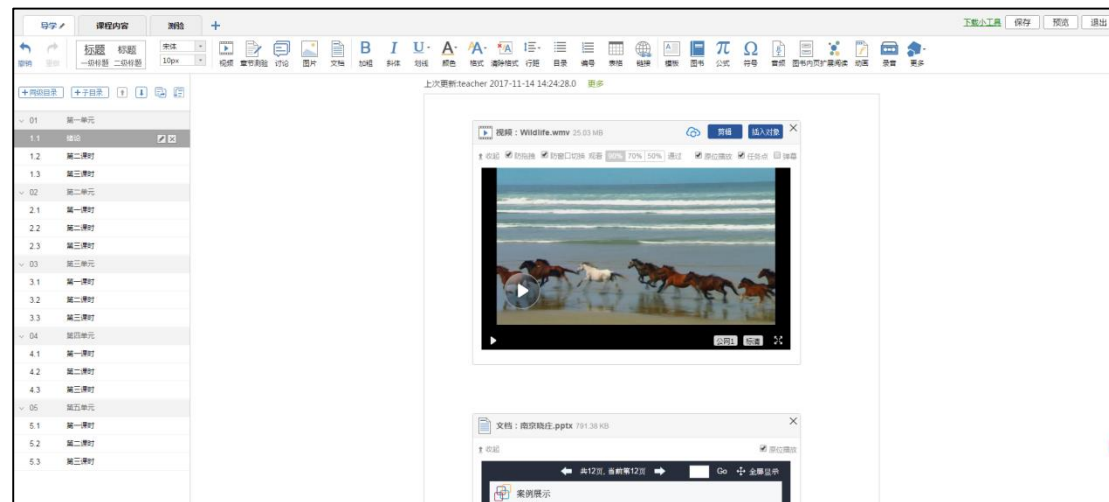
导学 课程内容 测验 +

下载小工具 保存 预览 退出

撤销 重做 标题 一级标题 标题 二级标题 宋体 10px 视频 章节测验 讨论 图片 文档 加粗 斜体 划线 颜色 格式 清除格式 行距 目录 编号 表格 链接 模板 图书 公式 符号 音频 图书内页扩展阅读 动画 录音 更多

+同级目录 +子目录

01 第一单元
1.1 绪论
1.2 第二课时
1.3 第三课时
02 第二单元
2.1 第一课时
2.2 第二课时
2.3 第三课时
03 第三单元
3.1 第一课时
3.2 第二课时
3.3 第三课时
04 第四单元
4.1 第一课时
4.2 第二课时
4.3 第三课时
05 第五单元
5.1 第一课时
5.2 第二课时
5.3 第三课时

上次更新:teacher 2017-11-14 14:24:28.0 更多

视频：Wildlife.wmv 25.03 MB 剪辑 插入对象
收起 防拖拽 防窗口切换 观看 90% 70% 50% 通过 原位播放 任务点 弹幕
公网1 标清

文档：南京晓庄.pptx 791.38 KB
收起 原位播放
共12页, 当前第12页 Go 全屏显示
案例展示